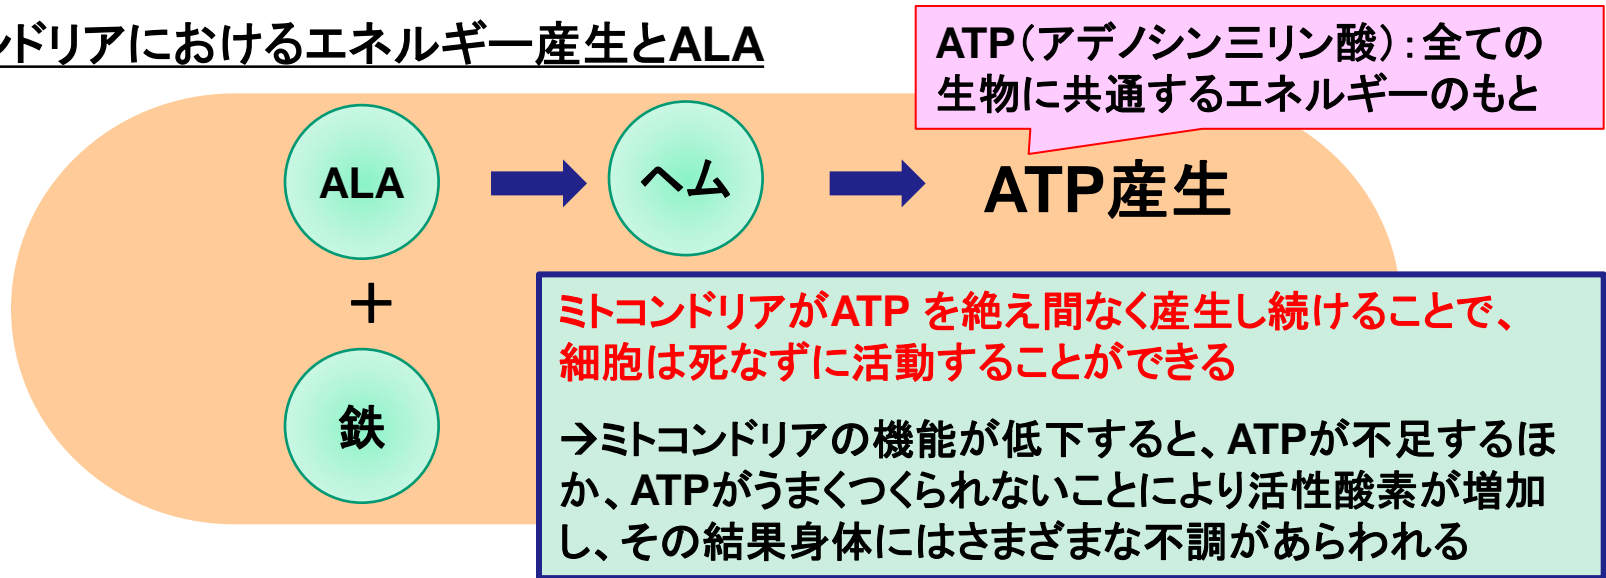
ンドリアにおけるエネルギー産生とALA

ATP(アデノシン三リン酸):全ての生物に共通するエネルギーのもと

ALA

ヘム

ATP産生

＋

鉄

ミトコンドリアがATP を絶え間なく産生し続けることで、細胞は死なずに活動することができる

→ミトコンドリアの機能が低下すると、ATPが不足するほか、ATPがうまくつくられないことにより活性酸素が増加し、その結果身体にはさまざまな不調があらわれる